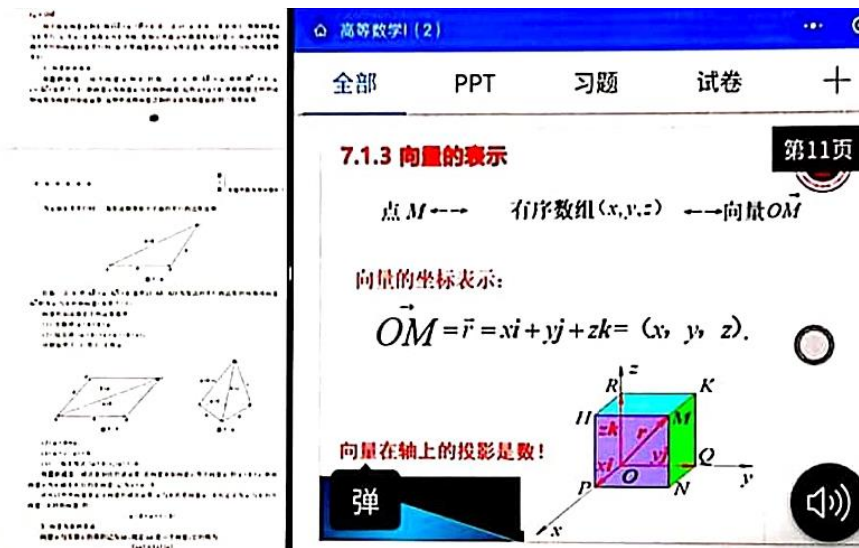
高等数学I（2）

全部 PPT 习题 试卷 +

第11页

7.1.3 向量的表示

点 $M$ ←→ 有序数组 $(x,y,z)$ ←→ 向量 $\vec{OM}$

向量的坐标表示：

$\vec{OM}=\vec{r}=xi+yj+zk=(x,y,z)$.

向量在轴上的投影是数！

$R$ $z$ $K$ $H$ $M$ $zk$ $r$ $yj$ $xi$ $O$ $Q$ $y$ $P$ $N$ $x$

弹

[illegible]